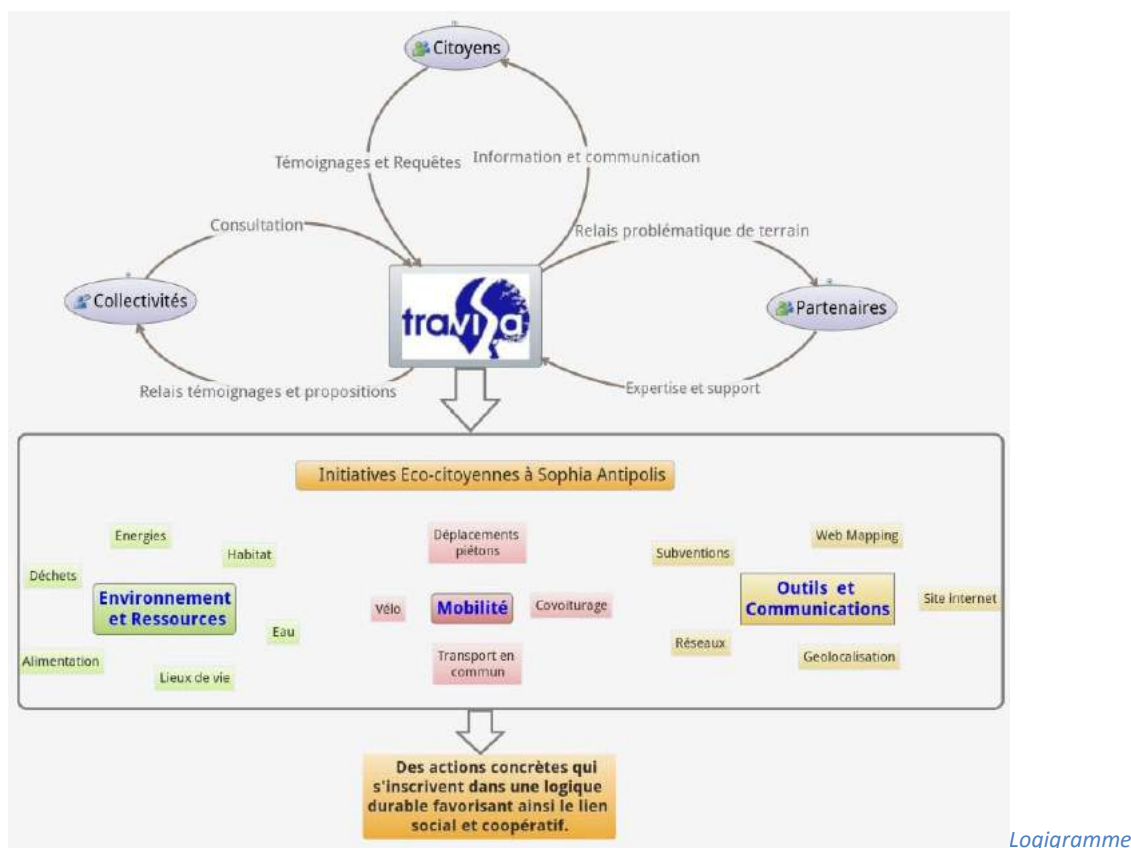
Citoyens

Témoignages et Requêtes

Information et communication

Consultation

Relais problématique de terrain

Collectivités

travisa

Partenaires

Relais témoignages et propositions

Expertise et support

Initiatives Eco-citoyennes à Sophia Antipolis

Energies

Habitat

Déchets

Environnement et Ressources

Eau

Alimentation

Lieux de vie

Déplacements piétons

Vélo

Mobilité

Covoiturage

Transport en commun

Subventions

Web Mapping

Outils et Communications

Site internet

Réseaux

Geolocalisation

Des actions concrètes qui s'inscrivent dans une logique durable favorisant ainsi le lien social et coopératif.

Logigramme